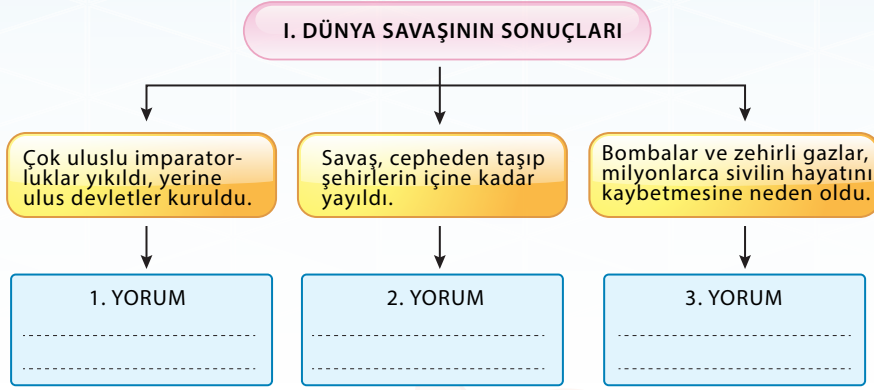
I. DÜNYA SAVAŞININ SONUÇLARI

Çok uluslu imparatorluklar yıkıldı, yerine ulus devletler kuruldu.

Savaş, cepheden taşıp şehirlerin içine kadar yayıldı.

Bombalar ve zehirli gazlar, milyonlarca sivilin hayatını kaybetmesine neden oldu.

1. YORUM

2. YORUM

3. YORUM